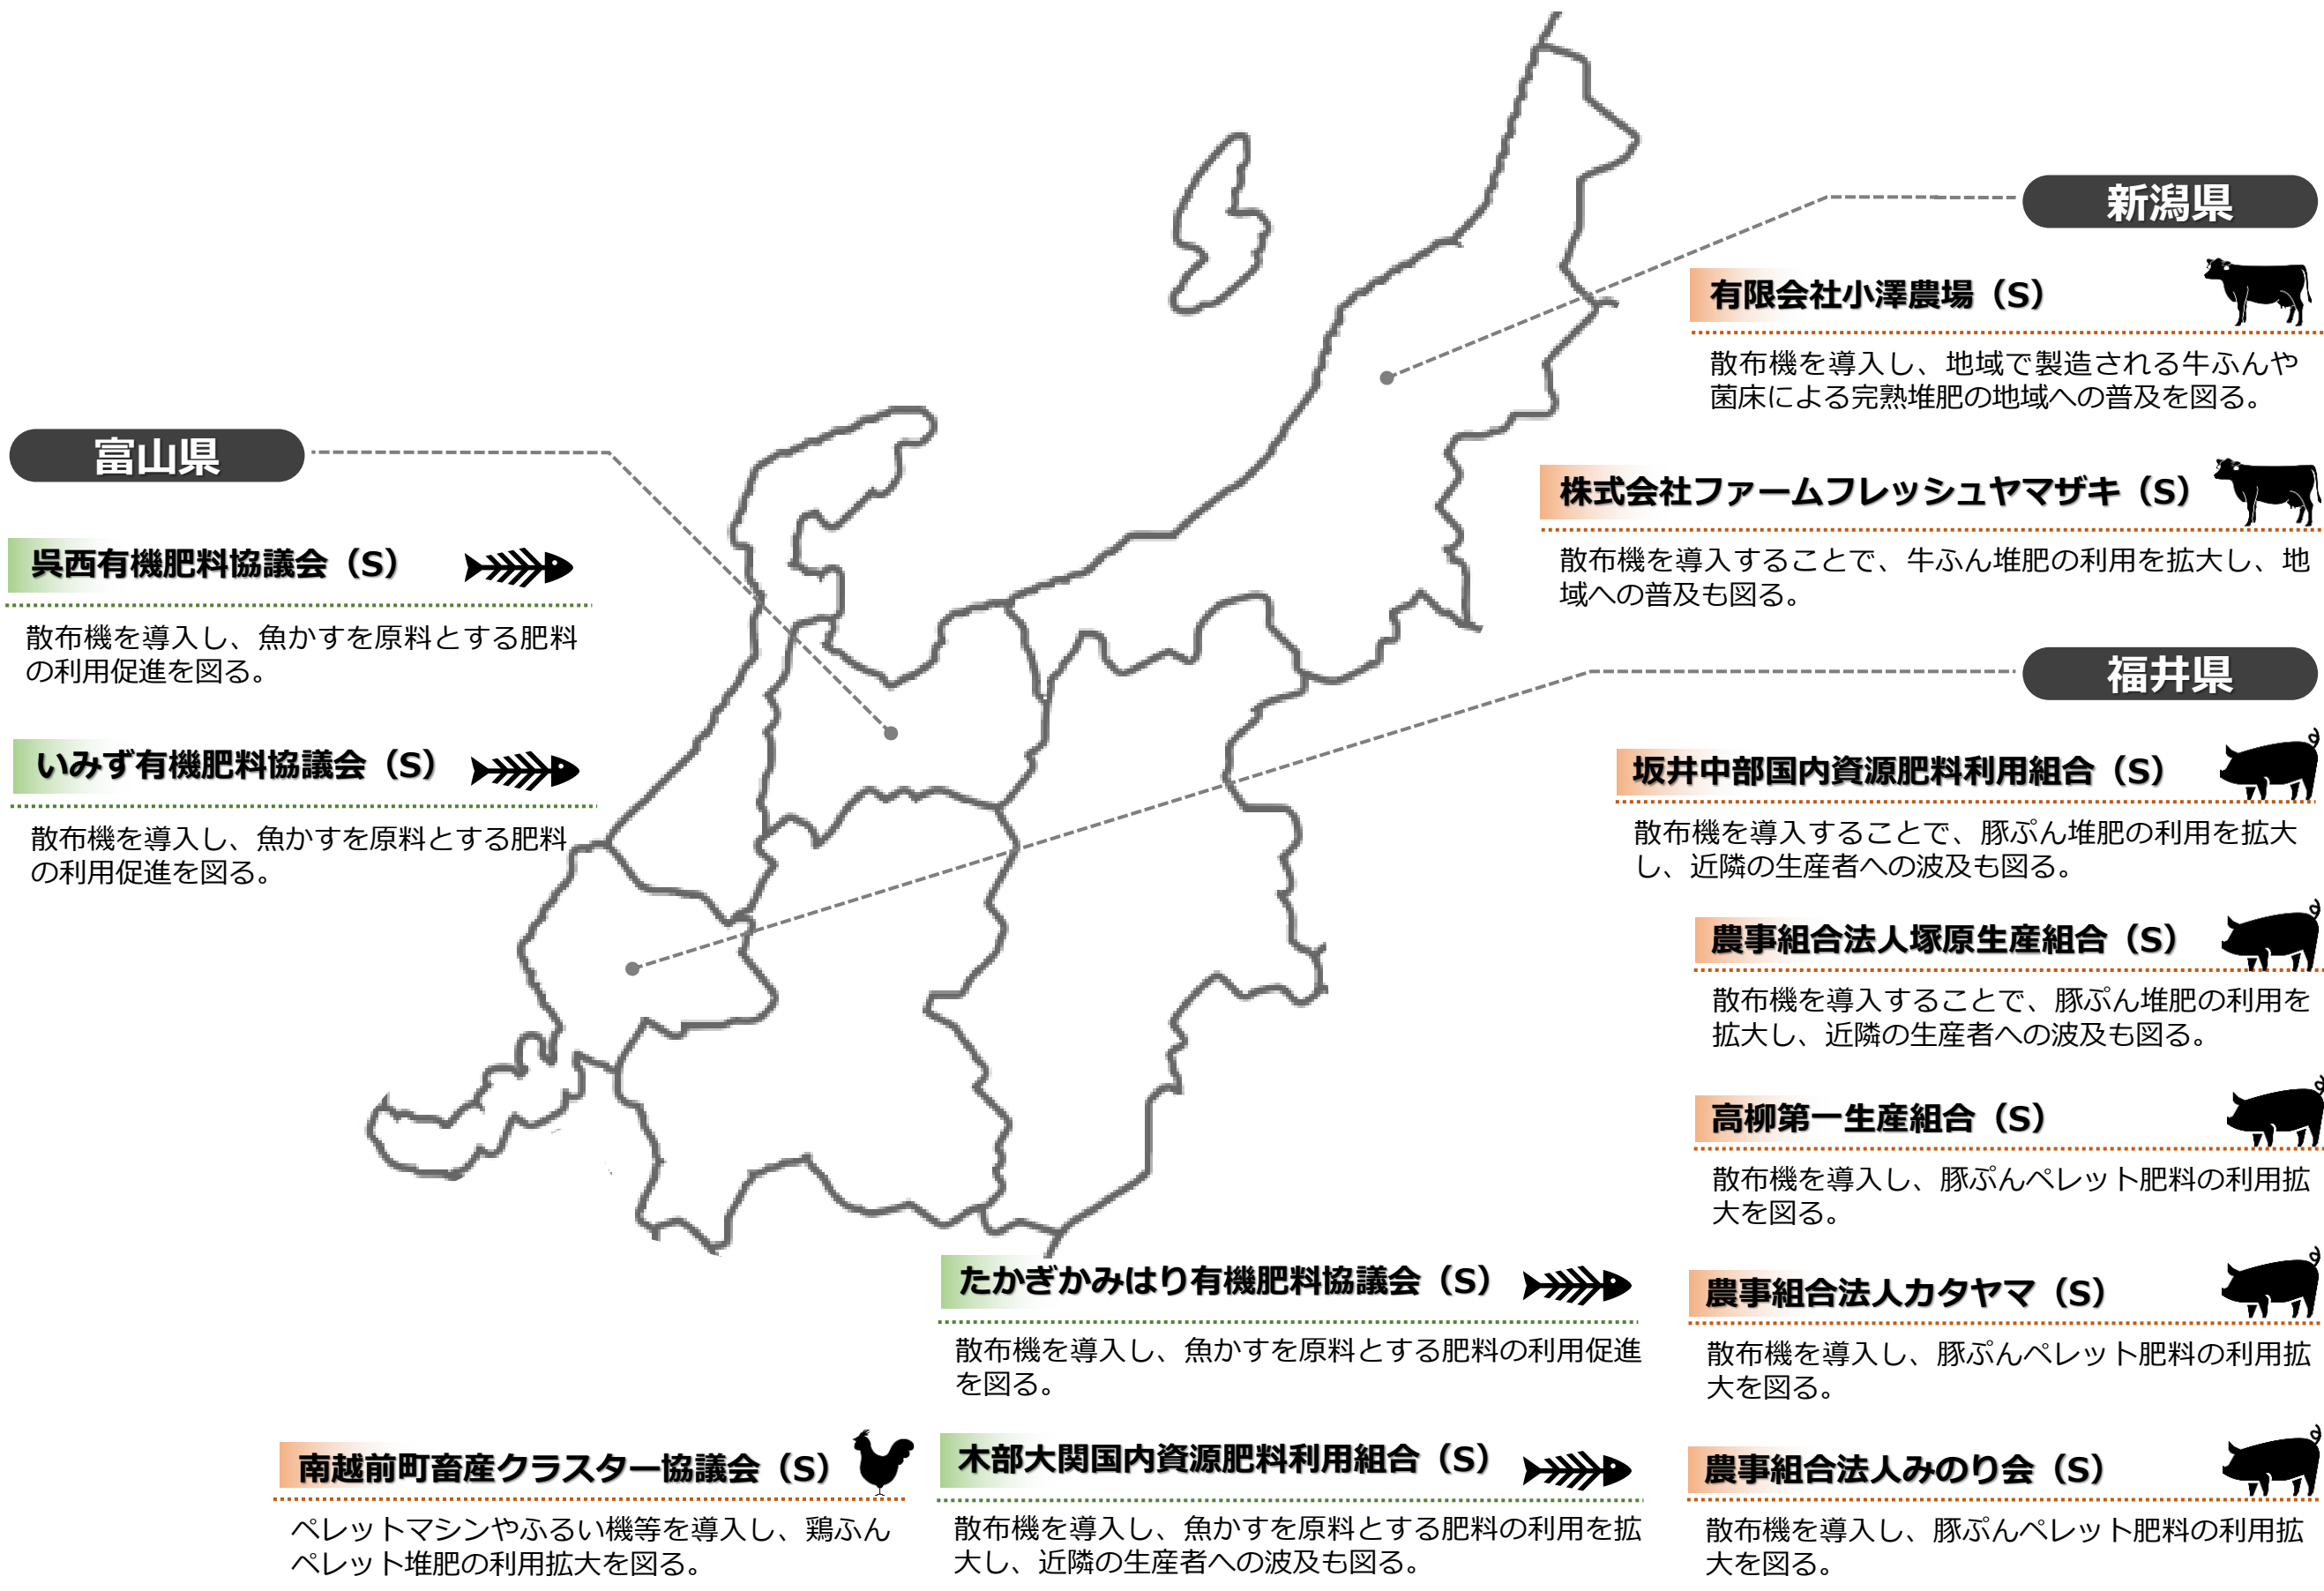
新潟県

有限会社小澤農場（S）

散布機を導入し、地域で製造される牛ふんや菌床による完熟堆肥の地域への普及を図る。

株式会社ファームフレッシュヤマザキ（S）

散布機を導入することで、牛ふん堆肥の利用を拡大し、地域への普及も図る。

富山県

呉西有機肥料協議会（S）

散布機を導入し、魚かすを原料とする肥料の利用促進を図る。

いみず有機肥料協議会（S）

散布機を導入し、魚かすを原料とする肥料の利用促進を図る。

福井県

坂井中部国内資源肥料利用組合（S）

散布機を導入することで、豚ぷん堆肥の利用を拡大し、近隣の生産者への波及も図る。

農事組合法人塚原生産組合（S）

散布機を導入することで、豚ぷん堆肥の利用を拡大し、近隣の生産者への波及も図る。

高柳第一生産組合（S）

散布機を導入し、豚ぷんペレット肥料の利用拡大を図る。

たかぎかみはり有機肥料協議会（S）

散布機を導入し、魚かすを原料とする肥料の利用促進を図る。

農事組合法人カタヤマ（S）

散布機を導入し、豚ぷんペレット肥料の利用拡大を図る。

南越前町畜産クラスター協議会（S）

ペレットマシンやふるい機等を導入し、鶏ふんペレット堆肥の利用拡大を図る。

木部大関国内資源肥料利用組合（S）

散布機を導入し、魚かすを原料とする肥料の利用を拡大し、近隣の生産者への波及も図る。

農事組合法人みのり会（S）

散布機を導入し、豚ぷんペレット肥料の利用拡大を図る。